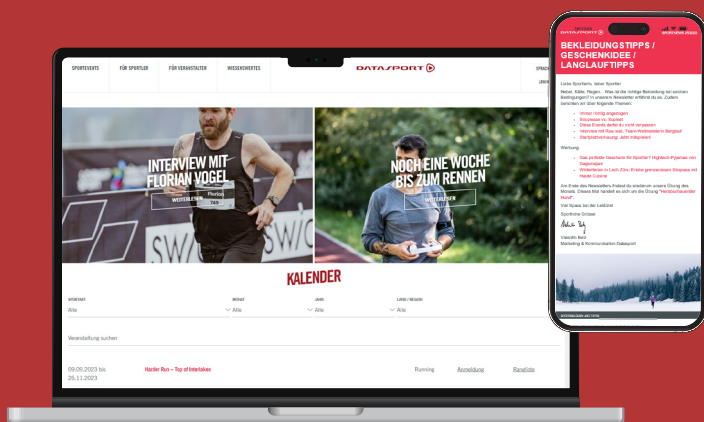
SPORTEVENTS FÜR SPORTLER FÜR VERANSTALTER WISSENSWERTES DATASPORT SPRACHE

INTERVIEW MIT FLORIAN VOGEL
WEITERLESEN

NOCH EINE WOCHE BIS ZUM RENNEN
WEITERLESEN

KALENDER

SPORTART Alle
MONAT Alle
JAHR Alle
LAND / REGION Alle

Veranstaltung suchen

09.09.2023 bis 26.11.2023 Harder Run – Top of Interlaken Running Anmeldung Rangliste

BEKLEIDUNGSTIPPS / GESCHENKIDEE / LANGLAUFTIPPS

Liebe Sportlerin, lieber Sportler

Nebel, Kälte, Regen... Was ist die richtige Bekleidung bei solchen Bedingungen? In unserem Newsletter erfährst du es. Zudem berichten wir über folgende Themen:

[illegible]

Werbung:

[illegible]

Am Ende des Newsletters findest du wiederum unsere Glosse des Monats. Dieses Mal handelt es sich um die Glosse "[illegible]"

Viel Spass bei der Lektüre!

Sportliche Grüsse

Valentin Benz
Marketing & Kommunikation Datasport